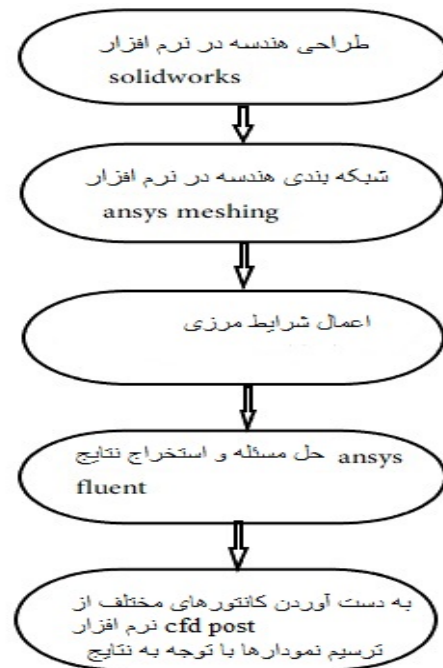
طراحی هندسه در نرم افزار
solidworks

شبکه بندی هندسه در نرم افزار
ansys meshing

اعمال شرایط مرزی

حل مسئله و استخراج نتایج ansys
fluent

به دست آوردن کانتورهای مختلف از
نرم افزار cfd post
ترسیم نمودارها با توجه به نتایج